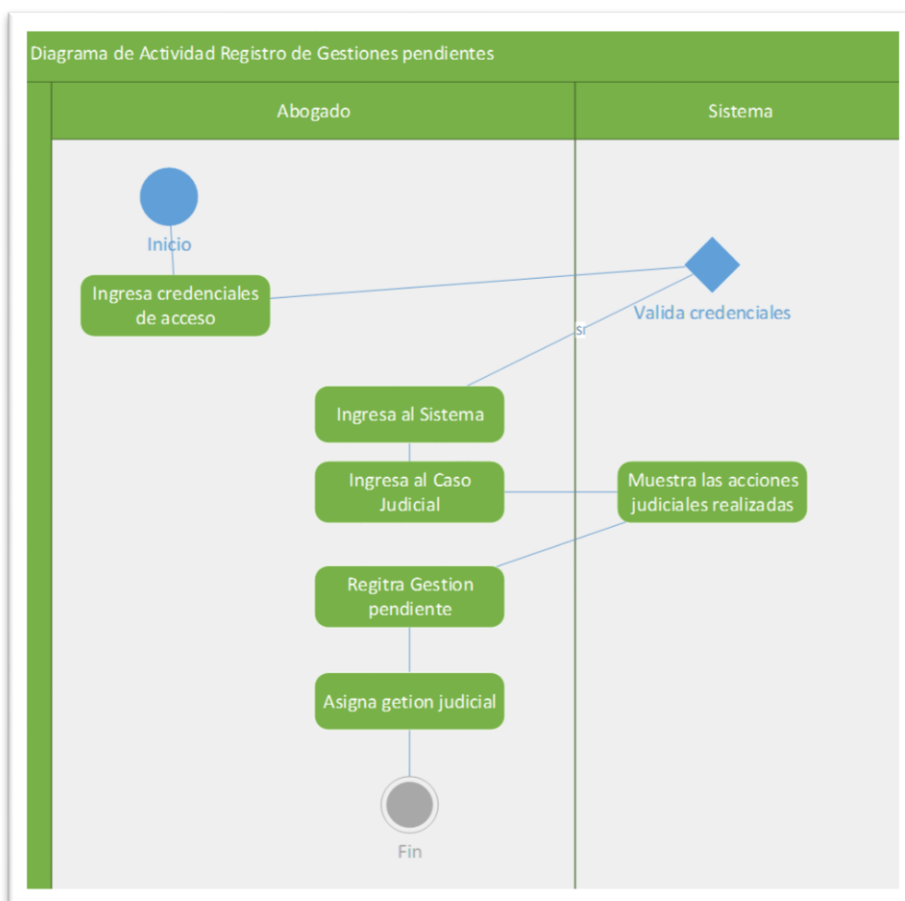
Diagrama de Actividad Registro de Gestiones pendientes

Abogado

Sistema

Inicio

Ingresa credenciales de acceso

Valida credenciales

si

Ingresa al Sistema

Ingresa al Caso Judicial

Muestra las acciones judiciales realizadas

Regitra Gestion pendiente

Asigna getion judicial

Fin